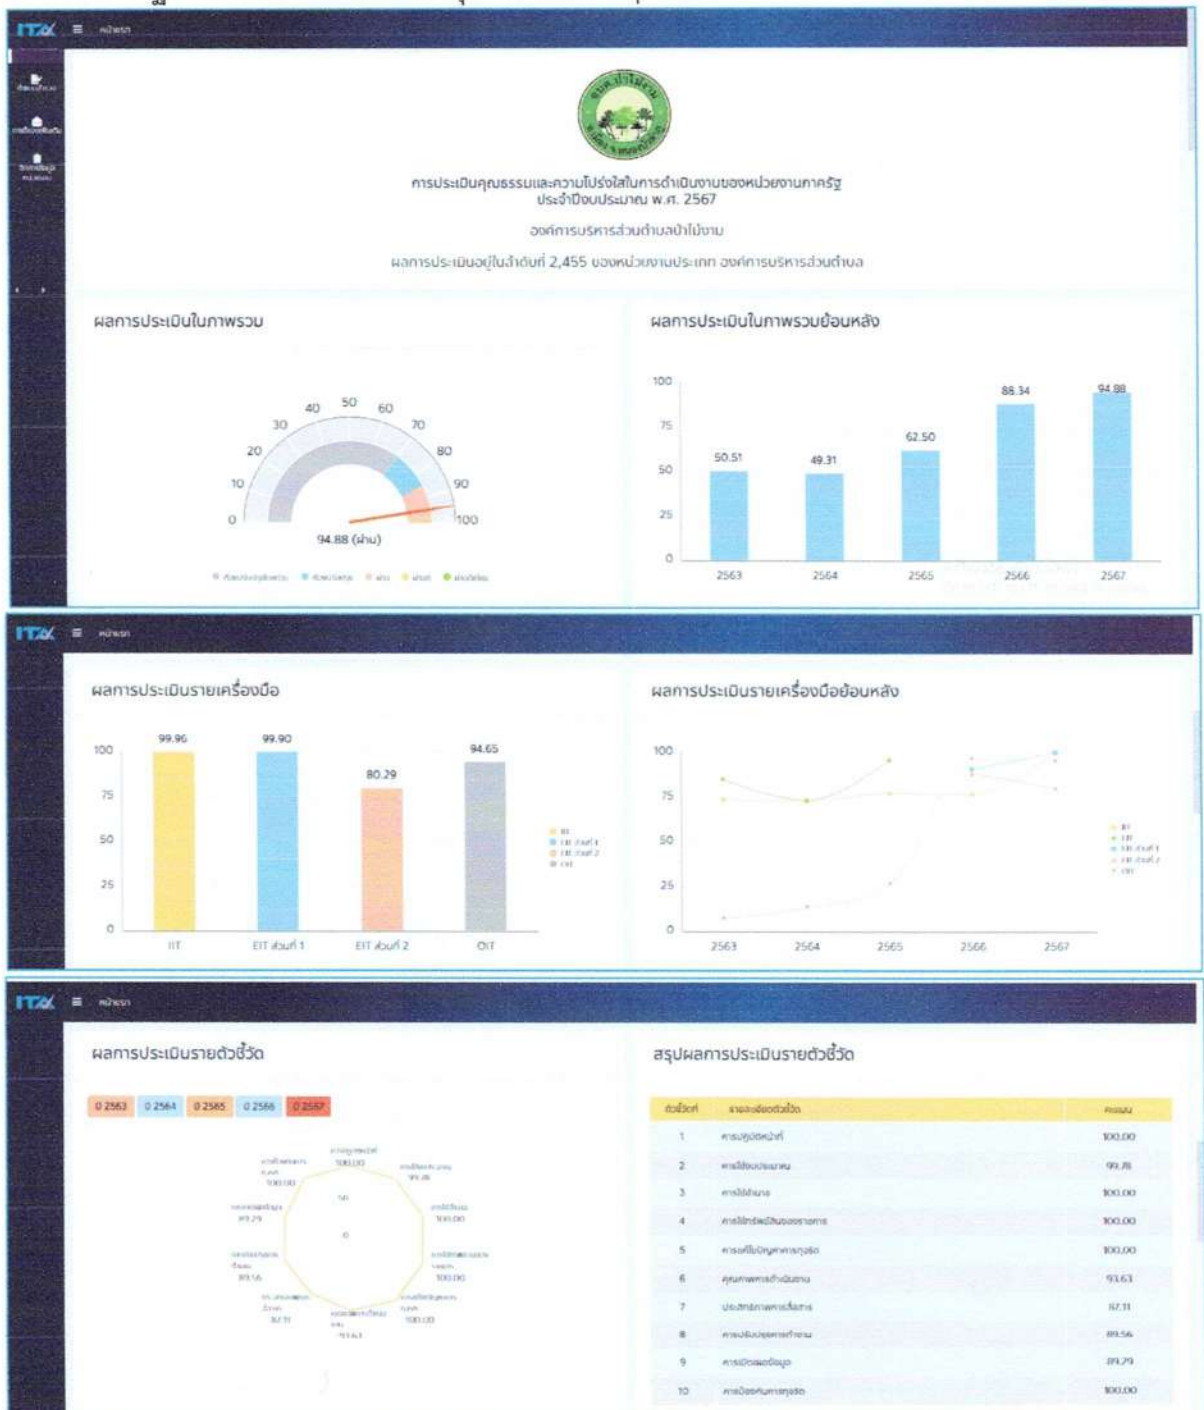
ITA ≡ หน้าแรก

การประเมินคุณธรรมและความโปร่งใสในการดำเนินงานของหน่วยงานภาครัฐ ประจำปีงบประมาณ พ.ศ. 2567

องค์การบริหารส่วนตำบลป่าไม้งาม

ผลการประเมินอยู่ในลำดับที่ 2,455 ของหน่วยงานประเภท องค์การบริหารส่วนตำบล

ผลการประเมินในภาพรวม

0 10 20 30 40 50 60 70 80 90 100

94.88 (ผ่าน)

ผลการประเมินในภาพรวมย้อนหลัง

100 75 50 25 0

50.51 49.31 62.50 88.34 94.88

2563 2564 2565 2566 2567

ITA ≡ หน้าแรก

ผลการประเมินรายเครื่องมือ

100 75 50 25 0

99.96 99.90 80.29 94.65

IIT EIT ส่วนที่ 1 EIT ส่วนที่ 2 OIT

ผลการประเมินรายเครื่องมือย้อนหลัง

100 75 50 25 0

2563 2564 2565 2566 2567

ITA ≡ หน้าแรก

ผลการประเมินรายตัวชี้วัด

2563 2564 2565 2566 2567

100.00 99.78 100.00 100.00 100.00 93.63 97.11 89.56 89.29 100.00

สรุปผลการประเมินรายตัวชี้วัด

| ตัวชี้วัดที่ | รายละเอียดตัวชี้วัด | คะแนน |
|---|---|---|
| 1 | การปฏิบัติหน้าที่ | 100.00 |
| 2 | การใช้งบประมาณ | 99.78 |
| 3 | การใช้อำนาจ | 100.00 |
| 4 | การใช้ทรัพย์สินของราชการ | 100.00 |
| 5 | การแก้ไขปัญหาการทุจริต | 100.00 |
| 6 | คุณภาพการดำเนินงาน | 93.63 |
| 7 | ประสิทธิภาพการสื่อสาร | 97.11 |
| 8 | การปรับปรุงการทำงาน | 89.56 |
| 9 | การเปิดเผยข้อมูล | 89.29 |
| 10 | การป้องกันการทุจริต | 100.00 |